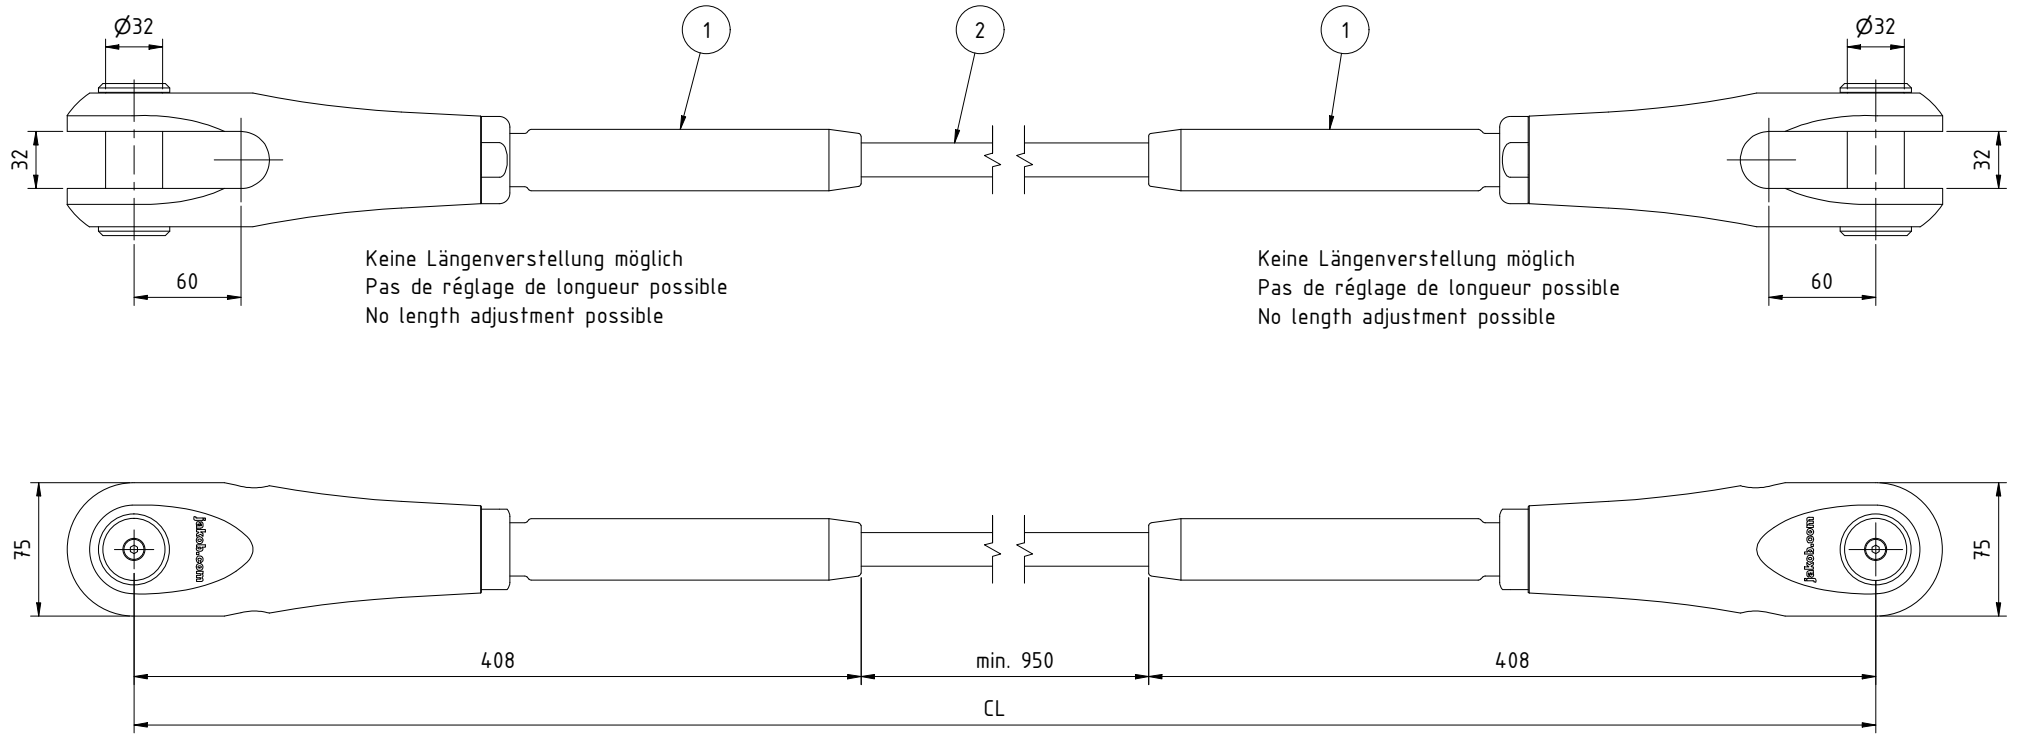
Ø32

1

2

1

Ø32

32

32

60

60

Keine Längenverstellung möglich
Pas de réglage de longueur possible
No length adjustment possible

Keine Längenverstellung möglich
Pas de réglage de longueur possible
No length adjustment possible

75

jakob.com

jakob.com

75

408

min. 950

408

CL